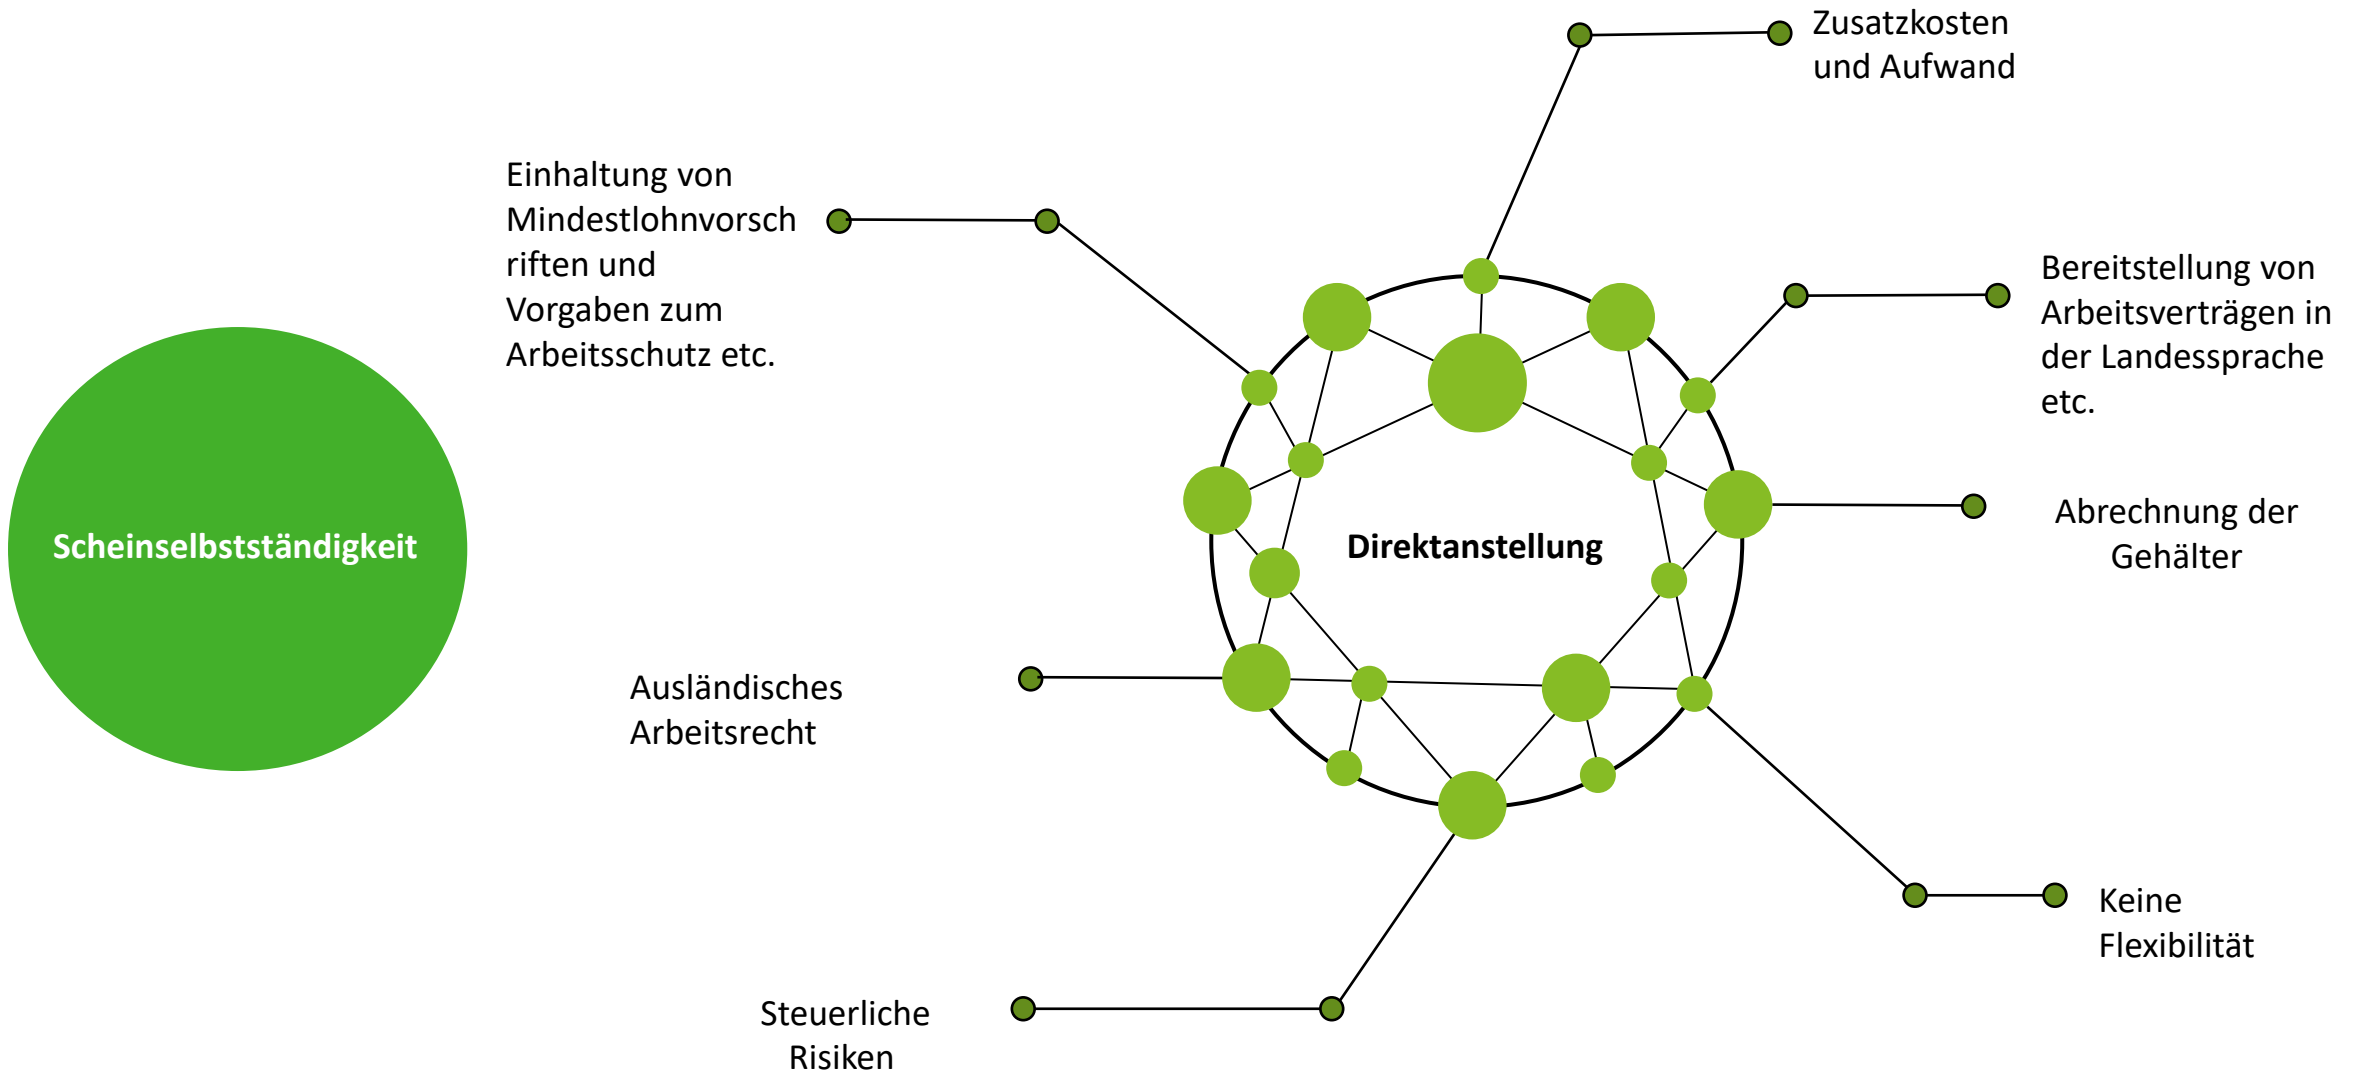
Zusatzkosten und Aufwand

Einhaltung von Mindestlohnvorschriften und Vorgaben zum Arbeitsschutz etc.

Bereitstellung von Arbeitsverträgen in der Landessprache etc.

Scheinselbstständigkeit

Direktanstellung

Abrechnung der Gehälter

Ausländisches Arbeitsrecht

Keine Flexibilität

Steuerliche Risiken